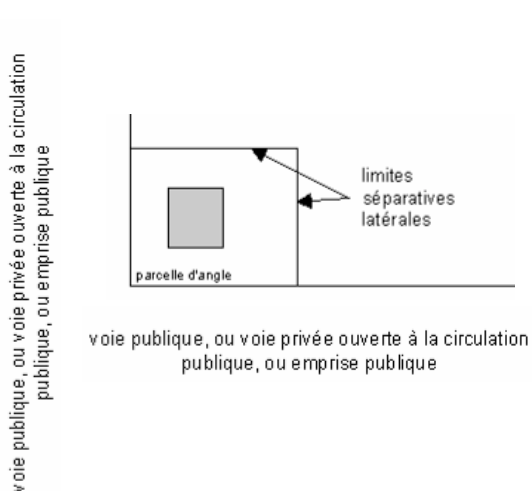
voie publique, ou voie privée ouverte à la circulation publique, ou emprise publique

limites séparatives latérales

parcelle d'angle

voie publique, ou voie privée ouverte à la circulation publique, ou emprise publique